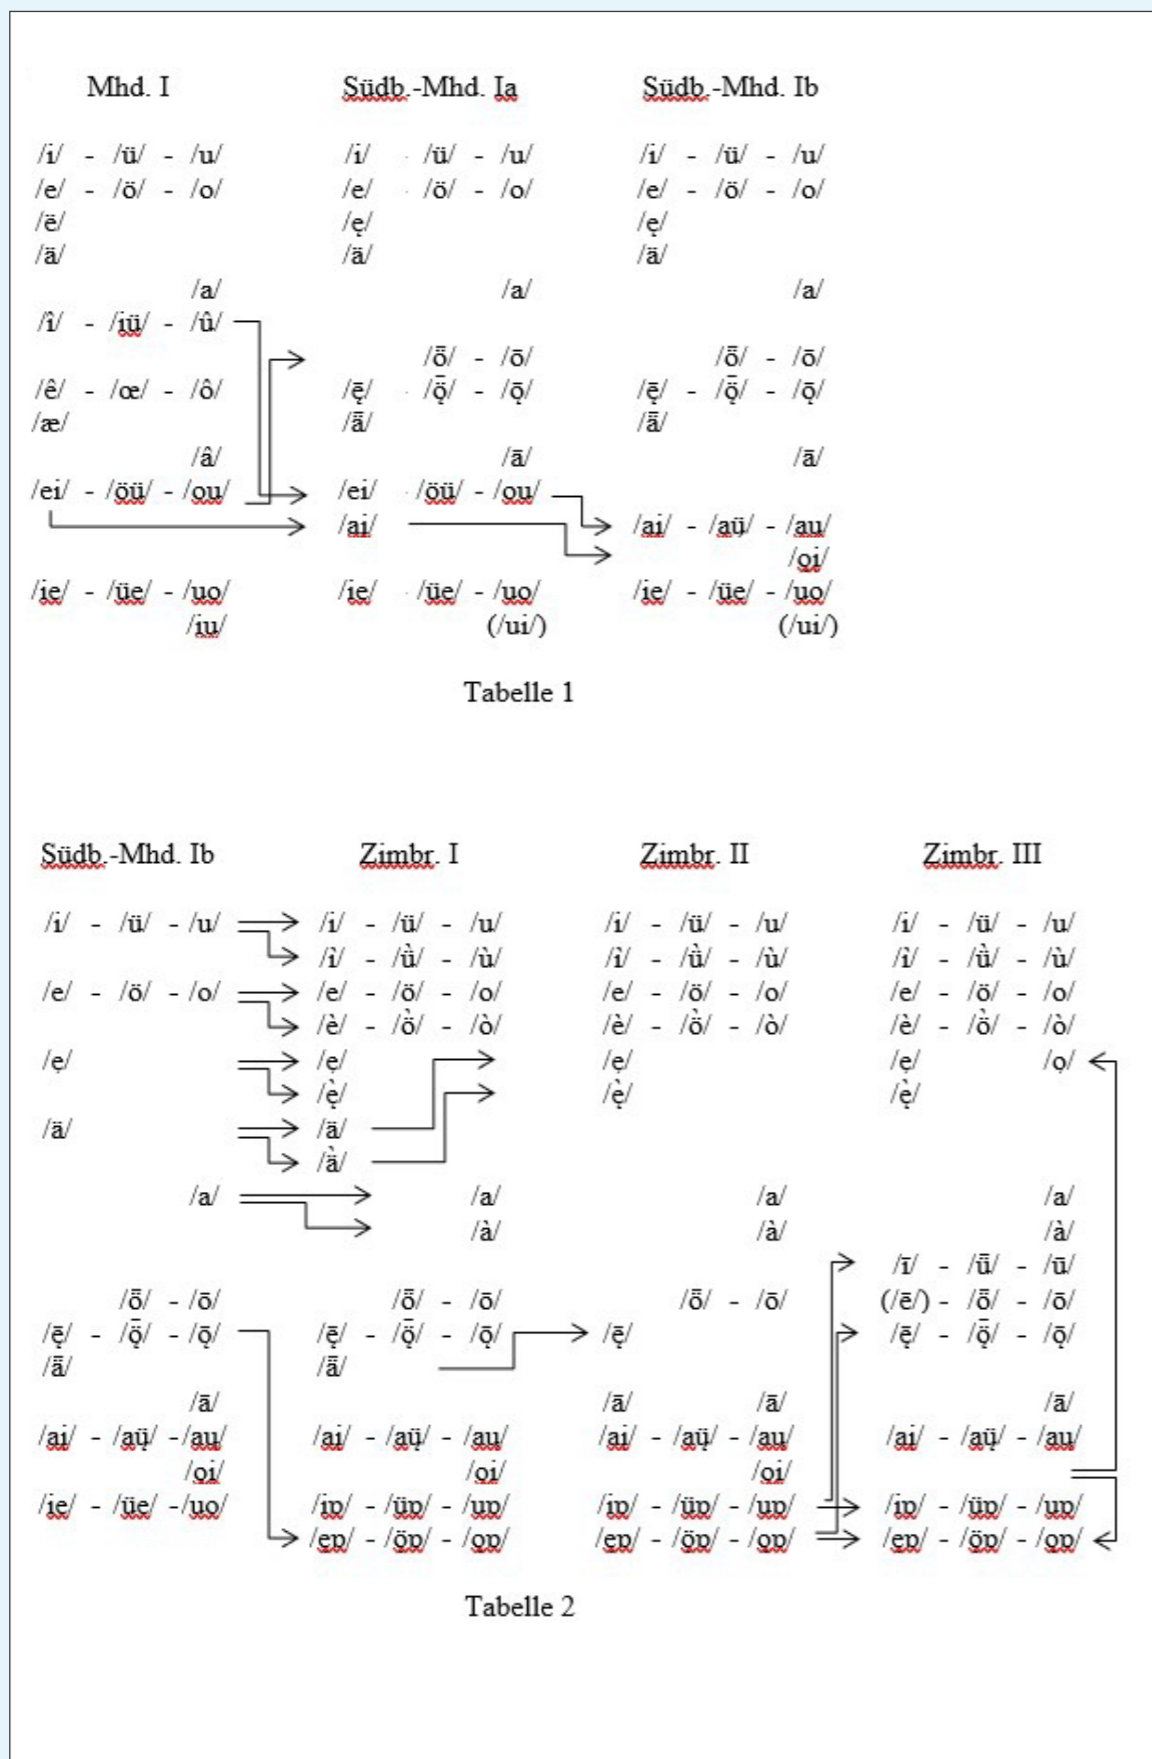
| Mhd. I | Südb.-Mhd. Ia | Südb.-Mhd. Ib |
|---|---|---|
| /i/ - /ü/ - /u/ | /i/ /ü/ - /u/ | /i/ - /ü/ - /u/ |
| /e/ - /ö/ - /o/ | /e/ /ö/ - /o/ | /e/ - /ö/ - /o/ |
| /ë/ | /ẹ/ | /ẹ/ |
| /ä/ | /ä/ | /ä/ |
| /a/ | /a/ | /a/ |
| /î/ - /iü/ - /û/ | | |
| | /ȫ/ - /ō/ | /ȫ/ - /ō/ |
| /ê/ - /œ/ - /ô/ | /ẹ̄/ /ọ̈̄/ - /ọ̄/ | /ẹ̄/ - /ọ̈̄/ - /ọ̄/ |
| /æ/ | /ǟ/ | /ǟ/ |
| /â/ | /ā/ | /ā/ |
| /ei/ - /öü/ - /ou/ | /ei/ /öü/ - /ou/ | |
| | /ai/ | /ai/ - /aü/ - /au/ |
| | | /oi/ |
| /ie/ - /üe/ - /uo/ | /ie/ /üe/ - /uo/ | /ie/ - /üe/ - /uo/ |
| /iu/ | (/ui/) | (/ui/) |

Tabelle 1

| Südb.-Mhd. Ib | Zimbr. I | Zimbr. II | Zimbr. III |
|---|---|---|---|
| /i/ - /ü/ - /u/ | /i/ - /ü/ - /u/ | /i/ - /ü/ - /u/ | /i/ - /ü/ - /u/ |
| | /ì/ - /ǜ/ - /ù/ | /ì/ - /ǜ/ - /ù/ | /ì/ - /ǜ/ - /ù/ |
| /e/ - /ö/ - /o/ | /e/ - /ö/ - /o/ | /e/ - /ö/ - /o/ | /e/ - /ö/ - /o/ |
| | /è/ - /ö̀/ - /ò/ | /è/ - /ö̀/ - /ò/ | /è/ - /ö̀/ - /ò/ |
| /ẹ/ | /ẹ/ | /ẹ/ | /ẹ/ /ọ/ |
| | /ẹ̀/ | /ẹ̀/ | /ẹ̀/ |
| /ä/ | /ä/ | | |
| | /ä̀/ | | |
| /a/ | /a/ | /a/ | /a/ |
| | /à/ | /à/ | /à/ |
| | | | /ī/ - /ǖ/ - /ū/ |
| /ȫ/ - /ō/ | /ȫ/ - /ō/ | /ȫ/ - /ō/ | (/ē/) - /ȫ/ - /ō/ |
| /ẹ̄/ - /ọ̈̄/ - /ọ̄/ | /ẹ̄/ - /ọ̈̄/ - /ọ̄/ | /ẹ̄/ | /ẹ̄/ - /ọ̈̄/ - /ọ̄/ |
| /ǟ/ | /ǟ/ | | |
| /ā/ | | /ā/ /ā/ | /ā/ |
| /ai/ - /aü/ - /au/ | /ai/ - /aü/ - /au/ | /ai/ - /aü/ - /au/ | /ai/ - /aü/ - /au/ |
| /oi/ | /oi/ | /oi/ | |
| /ie/ - /üe/ - /uo/ | /iɒ/ - /üɒ/ - /uɒ/ | /iɒ/ - /üɒ/ - /uɒ/ | /iɒ/ - /üɒ/ - /uɒ/ |
| | /eɒ/ - /öɒ/ - /oɒ/ | /eɒ/ - /öɒ/ - /oɒ/ | /eɒ/ - /öɒ/ - /oɒ/ |

Tabelle 2